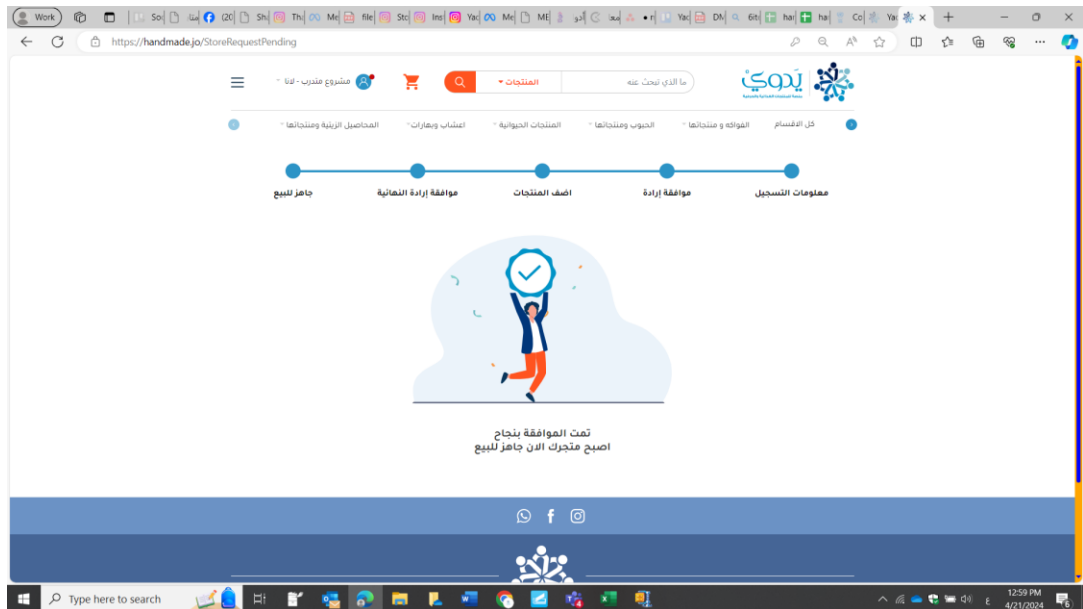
Work | So | (20 | Sh | Th | Me | file | Sto | Ins | Yac | Me | ME | Yac | DM | 6it | hai | hai | Co | Ya

https://handmade.jo/StoreRequestPending

يدوي

ما الذي تبحث عنه

المنتجات

مشروع متدرب - لانا

كل الاقسام

الفواكه و منتجاتها

الحبوب ومنتجاتها

المنتجات الحيوانية

اعشاب وبهارات

المحاصيل الزينية ومنتجاتها

معلومات التسجيل

موافقة إرادة

اضف المنتجات

موافقة إرادة النهائية

جاهز للبيع

تمت الموافقة بنجاح
اصبح متجرك الان جاهز للبيع

Type here to search

12:59 PM
4/21/2024